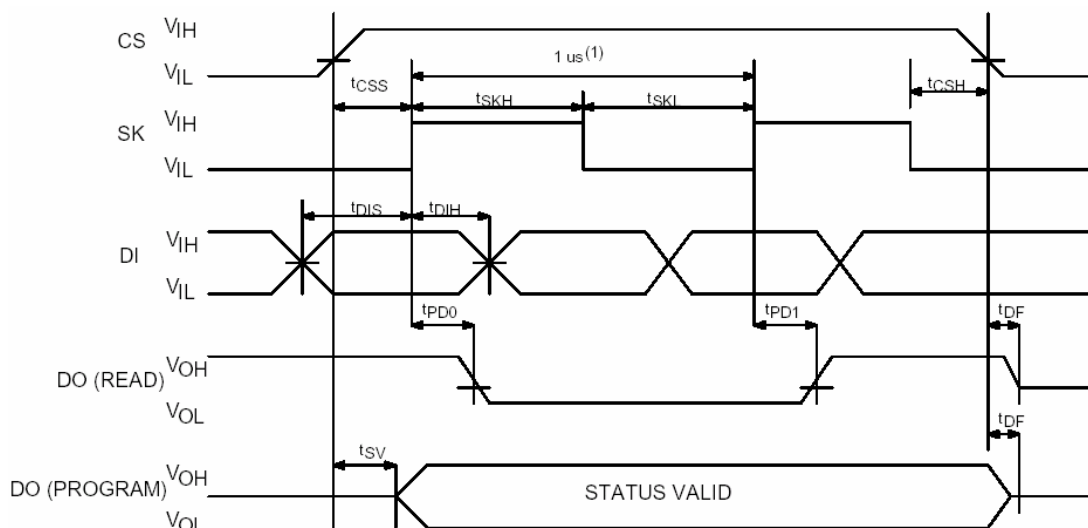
CS $V_{IH}$
$V_{IL}$
1 us$^{(1)}$
$t_{CSS}$
$t_{SKH}$
$t_{SKL}$
$t_{CSH}$
SK $V_{IH}$
$V_{IL}$
$t_{DIS}$
$t_{DIH}$
DI $V_{IH}$
$V_{IL}$
$t_{PD0}$
$t_{PD1}$
$t_{DF}$
DO (READ) $V_{OH}$
$V_{OL}$
$t_{DF}$
$t_{SV}$
DO (PROGRAM) $V_{OH}$
STATUS VALID
$V_{OL}$